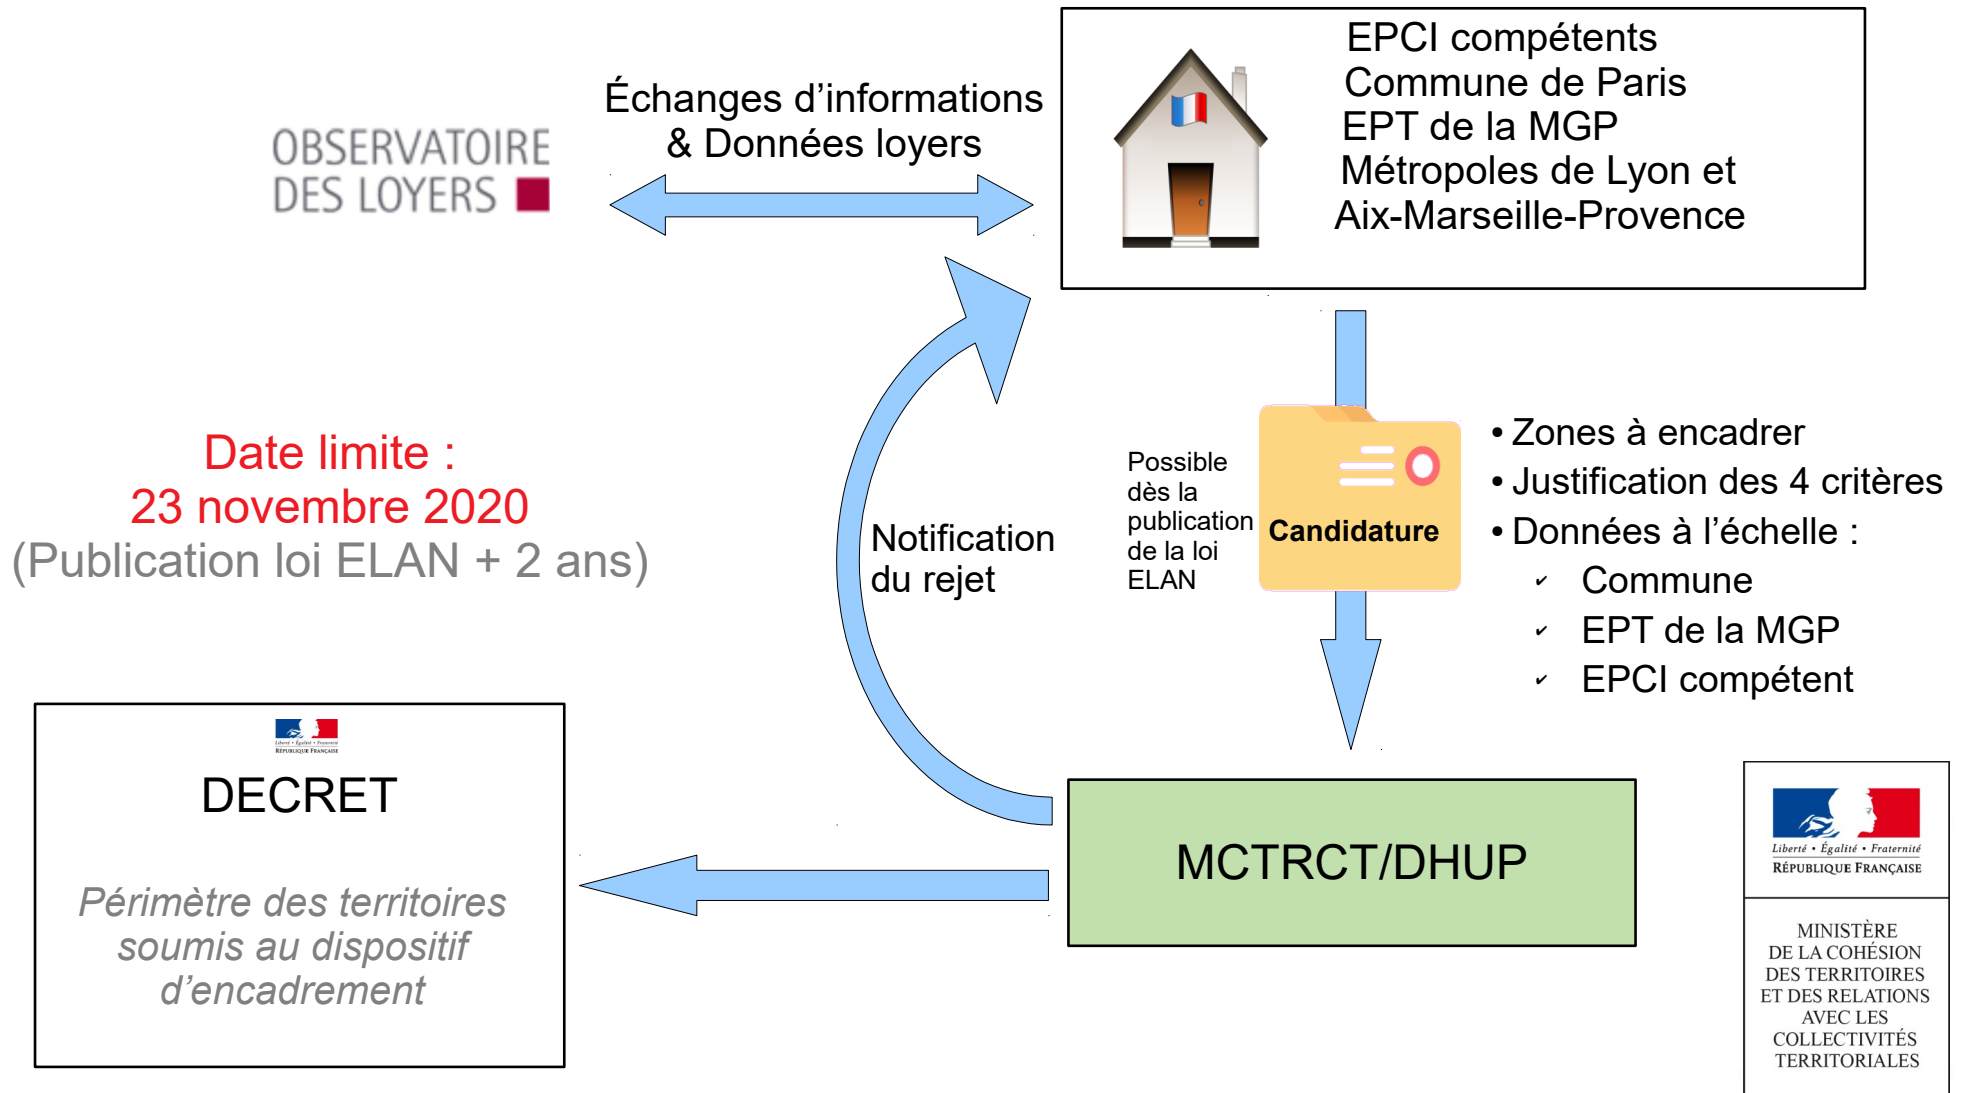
OBSERVATOIRE DES LOYERS

Échanges d'informations & Données loyers

EPCI compétents
Commune de Paris
EPT de la MGP
Métropoles de Lyon et Aix-Marseille-Provence

Date limite :
23 novembre 2020
(Publication loi ELAN + 2 ans)

Notification du rejet

Possible dès la publication de la loi ELAN

Candidature

• Zones à encadrer
• Justification des 4 critères
• Données à l'échelle :
✓ Commune
✓ EPT de la MGP
✓ EPCI compétent

Liberté • Égalité • Fraternité
République Française

DECRET

Périmètre des territoires soumis au dispositif d'encadrement

MCTRCT/DHUP

Liberté • Égalité • Fraternité
RÉPUBLIQUE FRANÇAISE

MINISTÈRE DE LA COHÉSION DES TERRITOIRES ET DES RELATIONS AVEC LES COLLECTIVITÉS TERRITORIALES